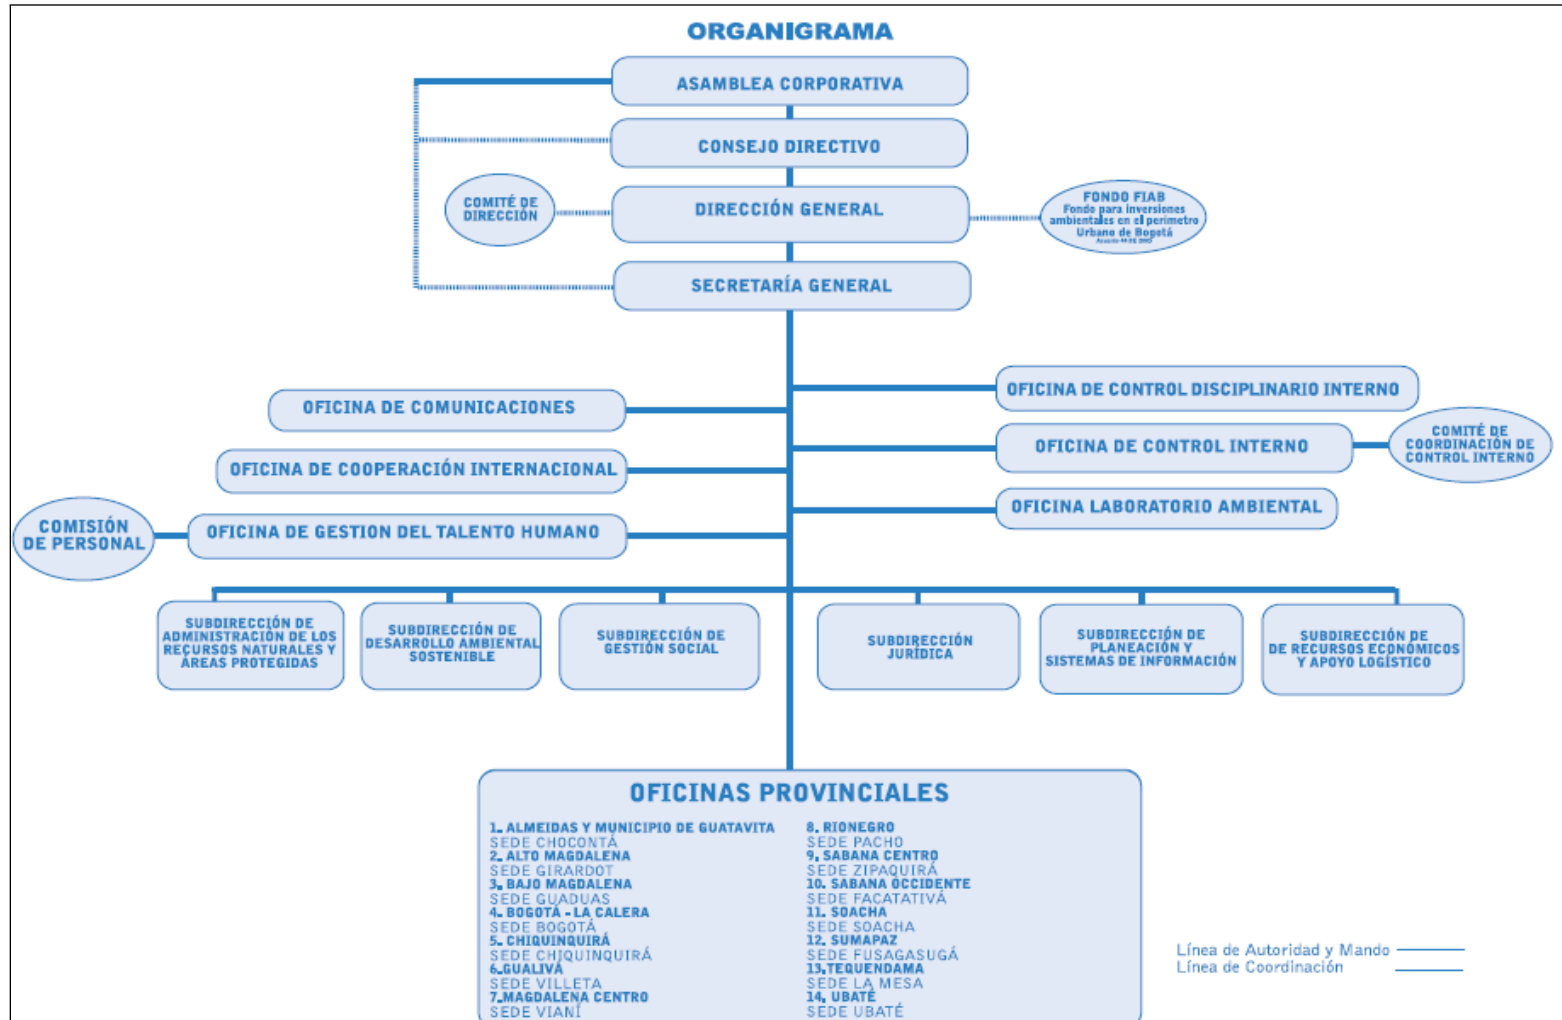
ORGANIGRAMA

ASAMBLEA CORPORATIVA

CONSEJO DIRECTIVO

COMITÉ DE DIRECCIÓN

DIRECCIÓN GENERAL

FONDO FIAB
Fondo para Inversiones ambientales en el perímetro Urbano de Bogotá
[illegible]

SECRETARÍA GENERAL

OFICINA DE CONTROL DISCIPLINARIO INTERNO

OFICINA DE COMUNICACIONES

OFICINA DE CONTROL INTERNO

COMITÉ DE COORDINACIÓN DE CONTROL INTERNO

OFICINA DE COOPERACIÓN INTERNACIONAL

OFICINA LABORATORIO AMBIENTAL

COMISIÓN DE PERSONAL

OFICINA DE GESTION DEL TALENTO HUMANO

SUBDIRECCIÓN DE ADMINISTRACIÓN DE LOS RECURSOS NATURALES Y ÁREAS PROTEGIDAS

SUBDIRECCIÓN DE DESARROLLO AMBIENTAL SOSTENIBLE

SUBDIRECCIÓN DE GESTIÓN SOCIAL

SUBDIRECCIÓN JURÍDICA

SUBDIRECCIÓN DE PLANEACIÓN Y SISTEMAS DE INFORMACIÓN

SUBDIRECCIÓN DE DE RECURSOS ECONÓMICOS Y APOYO LOGÍSTICO

OFICINAS PROVINCIALES

1. ALMEIDAS Y MUNICIPIO DE GUATAVITA
SEDE CHOCONTÁ
2. ALTO MAGDALENA
SEDE GIRARDOT
3. BAJO MAGDALENA
SEDE GUADUAS
4. BOGOTÁ - LA CALERA
SEDE BOGOTÁ
5. CHIQUINQUIRÁ
SEDE CHIQUINQUIRÁ
6.GUALIVÁ
SEDE VILLETA
7.MAGDALENA CENTRO
SEDE VIANÍ

8. RIONEGRO
SEDE PACHO
9. SABANA CENTRO
SEDE ZIPAQUIRÁ
10. SABANA OCCIDENTE
SEDE FACATATIVÁ
11. SOACHA
SEDE SOACHA
12. SUMAPAZ
SEDE FUSAGASUGÁ
13.TEQUENDAMA
SEDE LA MESA
14. UBATÉ
SEDE UBATÉ

Línea de Autoridad y Mando
Línea de Coordinación